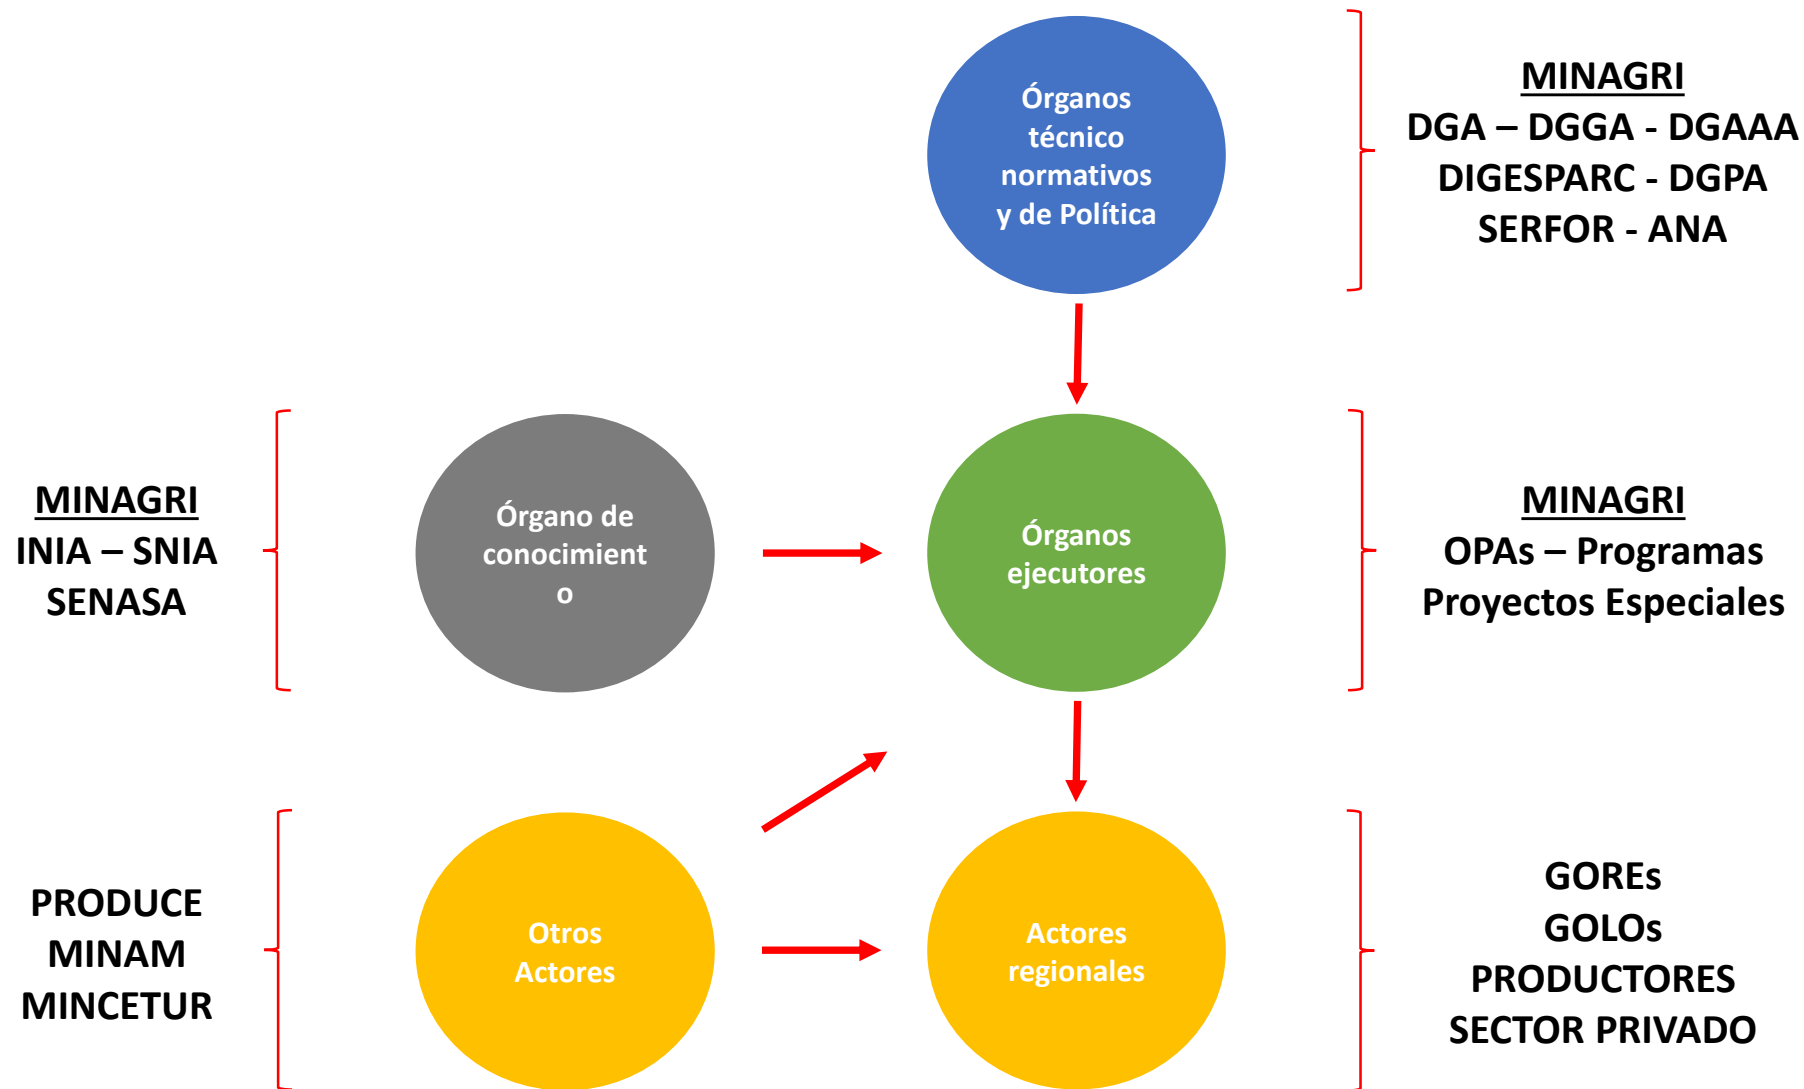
Órganos técnico normativos y de Política

MINAGRI
DGA – DGGA - DGAAA
DIGESPARC - DGPA
SERFOR - ANA

MINAGRI
INIA – SNIA
SENASA

Órgano de conocimient o

Órganos ejecutores

MINAGRI
OPAs – Programas
Proyectos Especiales

PRODUCE
MINAM
MINCETUR

Otros Actores

Actores regionales

GOREs
GOLOs
PRODUCTORES
SECTOR PRIVADO